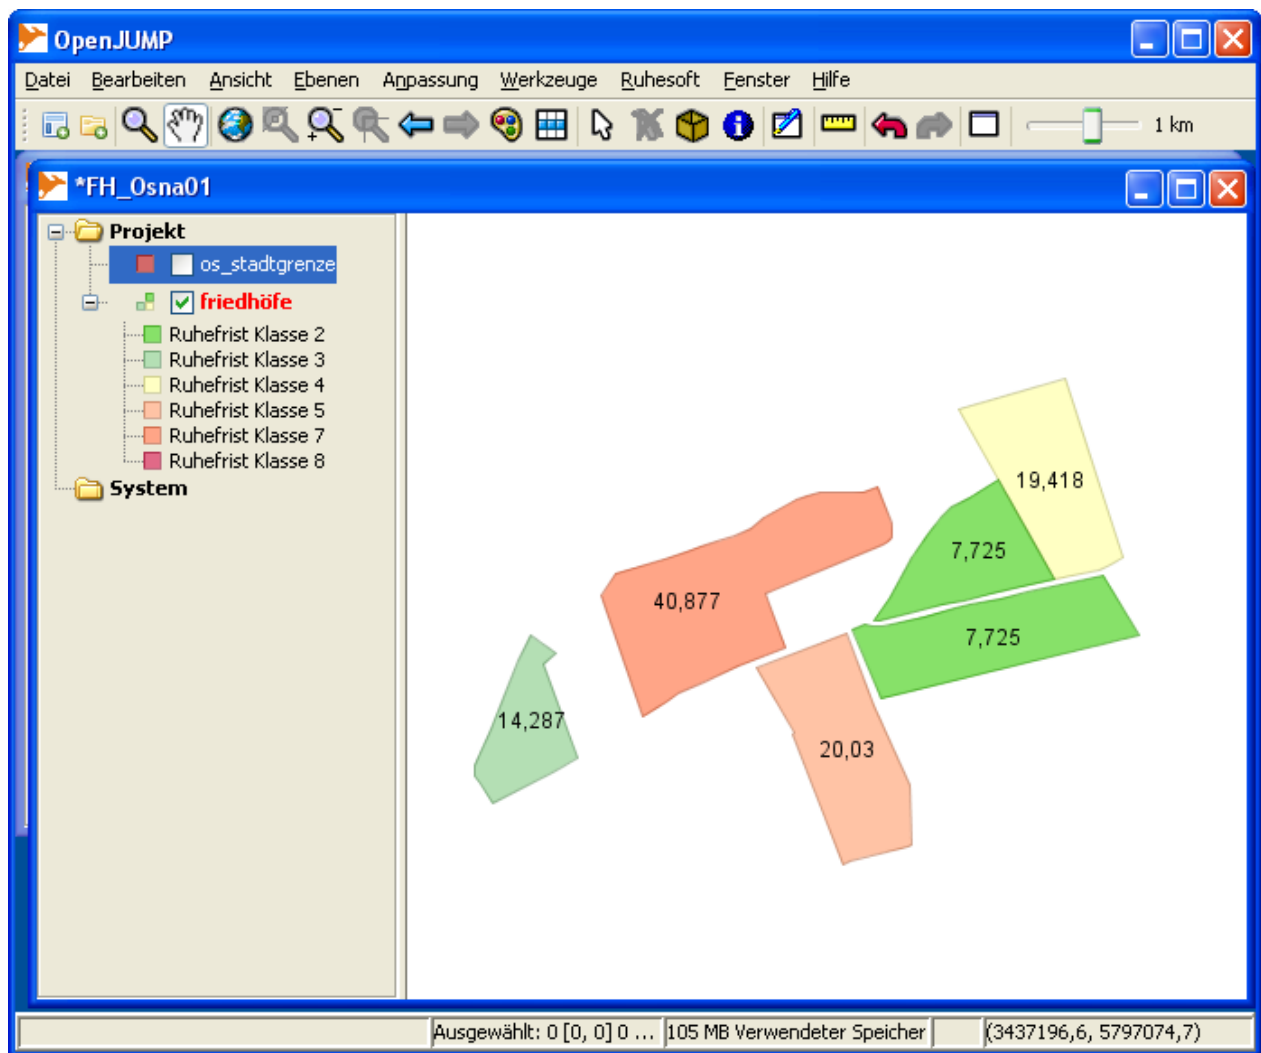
OpenJUMP

Datei Bearbeiten Ansicht Ebenen Anpassung Werkzeuge Ruhesoft Fenster Hilfe

1 km

*FH_Osna01

Projekt
os_stadtgrenze
friedhöfe
Ruhefrist Klasse 2
Ruhefrist Klasse 3
Ruhefrist Klasse 4
Ruhefrist Klasse 5
Ruhefrist Klasse 7
Ruhefrist Klasse 8
System

19,418
7,725
40,877
7,725
14,287
20,03

Ausgewählt: 0 [0, 0] 0 ... 105 MB Verwendeter Speicher (3437196,6, 5797074,7)